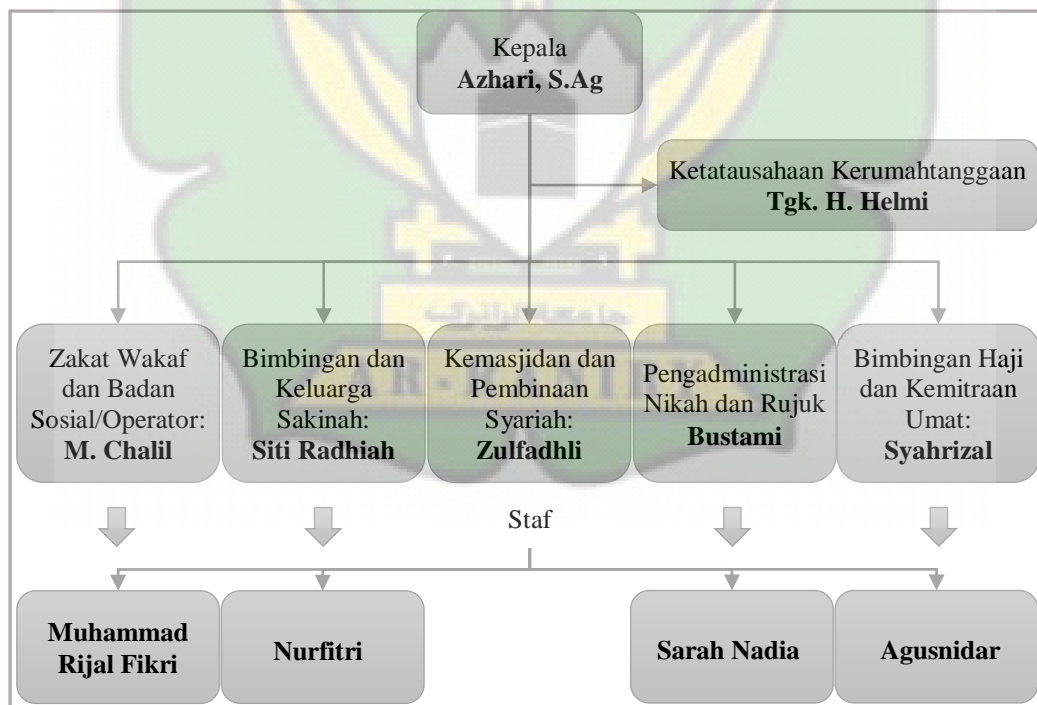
Kepala
**Azhari, S.Ag**

Ketatausahaan Kerumahtanggaan
**Tgk. H. Helmi**

Zakat Wakaf dan Badan Sosial/Operator:
**M. Chalil**

Bimbingan dan Keluarga Sakinah:
**Siti Radhiah**

Kemasjidan dan Pembinaan Syariah:
**Zulfadhli**

Pengadministrasi Nikah dan Rujuk
**Bustami**

Bimbingan Haji dan Kemitraan Umat:
**Syahrizal**

Staf

**Muhammad Rijal Fikri**

**Nurfitri**

**Sarah Nadia**

**Agusnidar**